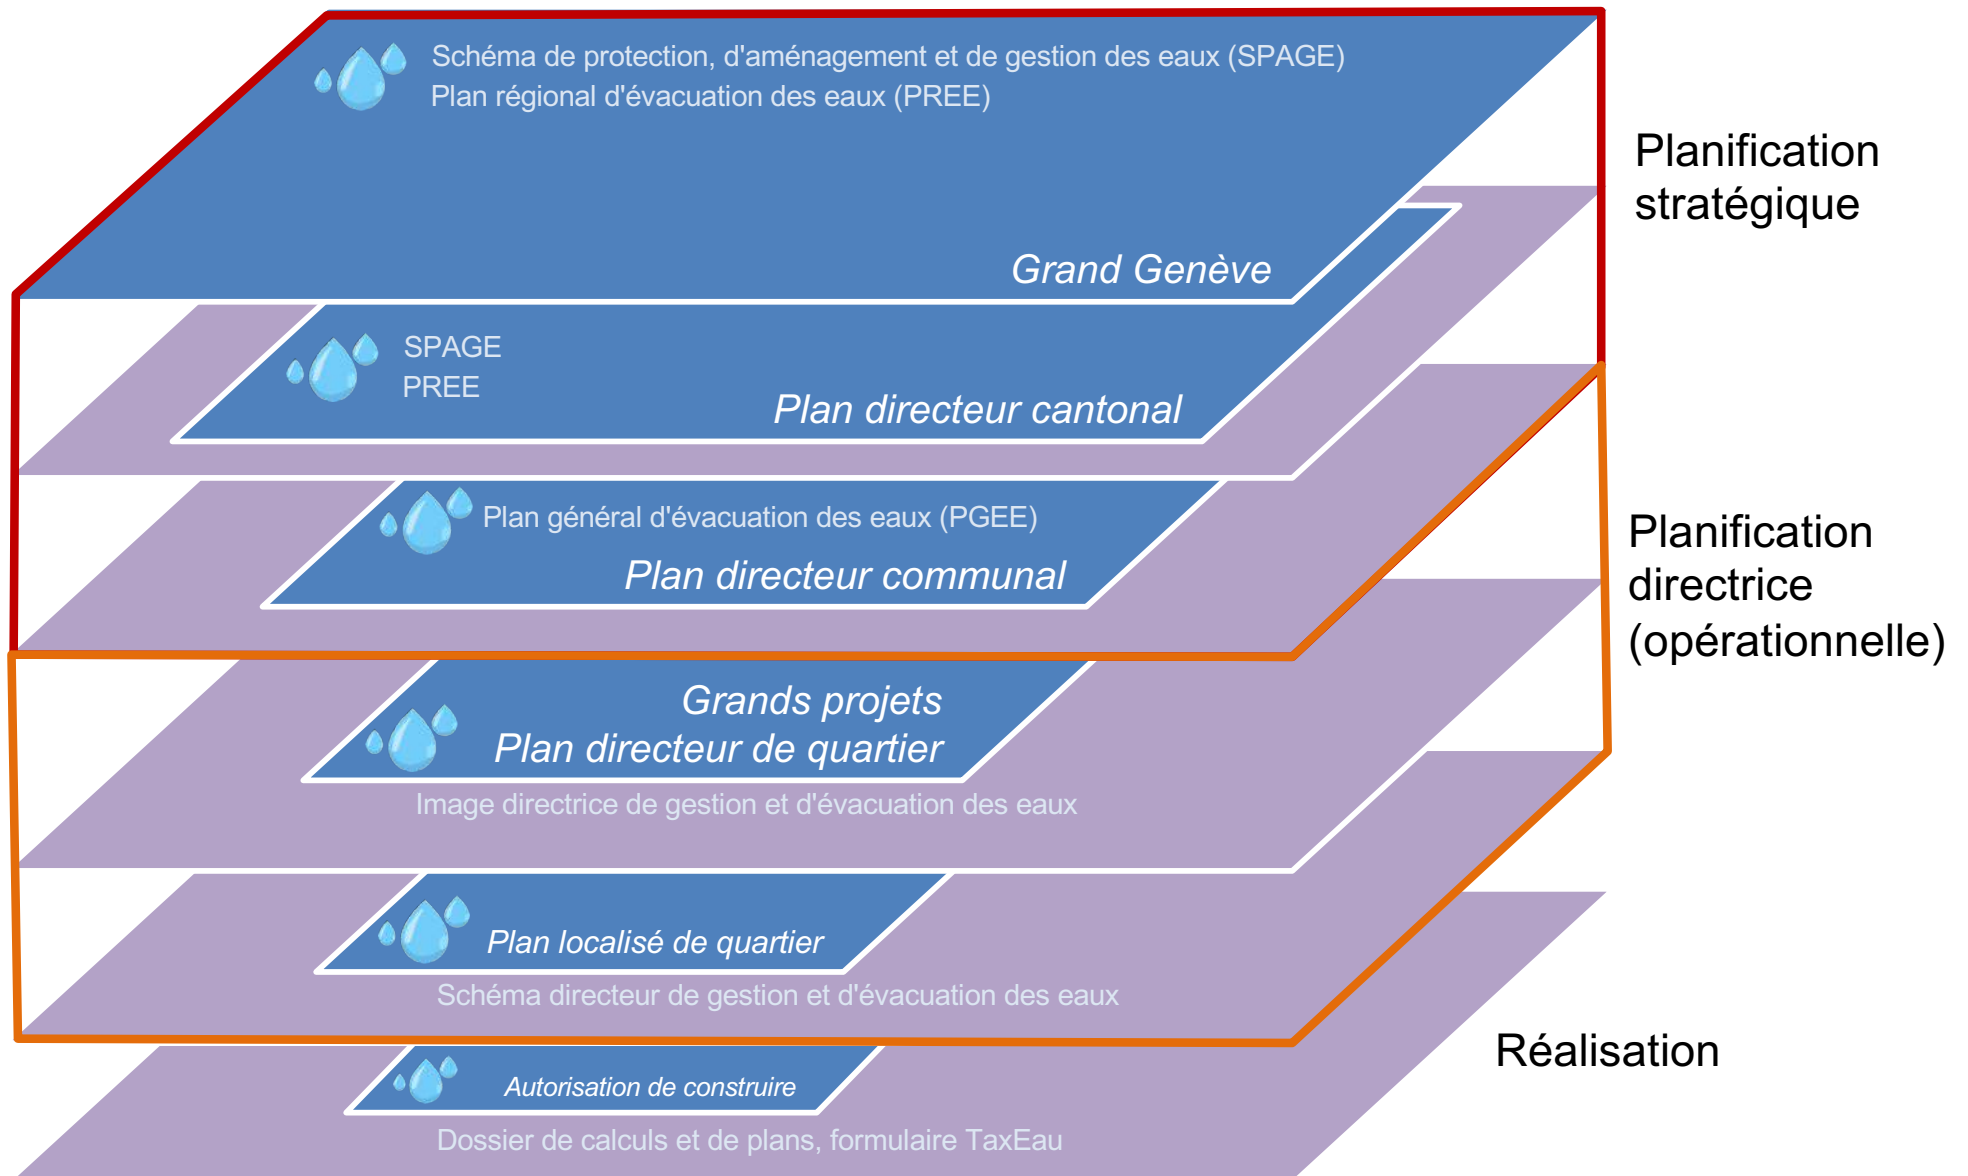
Schéma de protection, d'aménagement et de gestion des eaux (SPAGE)
Plan régional d'évacuation des eaux (PREE)

Grand Genève

Planification stratégique

SPAGE
PREE

Plan directeur cantonal

Plan général d'évacuation des eaux (PGEE)

Plan directeur communal

Planification directrice (opérationnelle)

Grands projets
Plan directeur de quartier

Image directrice de gestion et d'évacuation des eaux

Plan localisé de quartier

Schéma directeur de gestion et d'évacuation des eaux

Réalisation

Autorisation de construire

Dossier de calculs et de plans, formulaire TaxEau